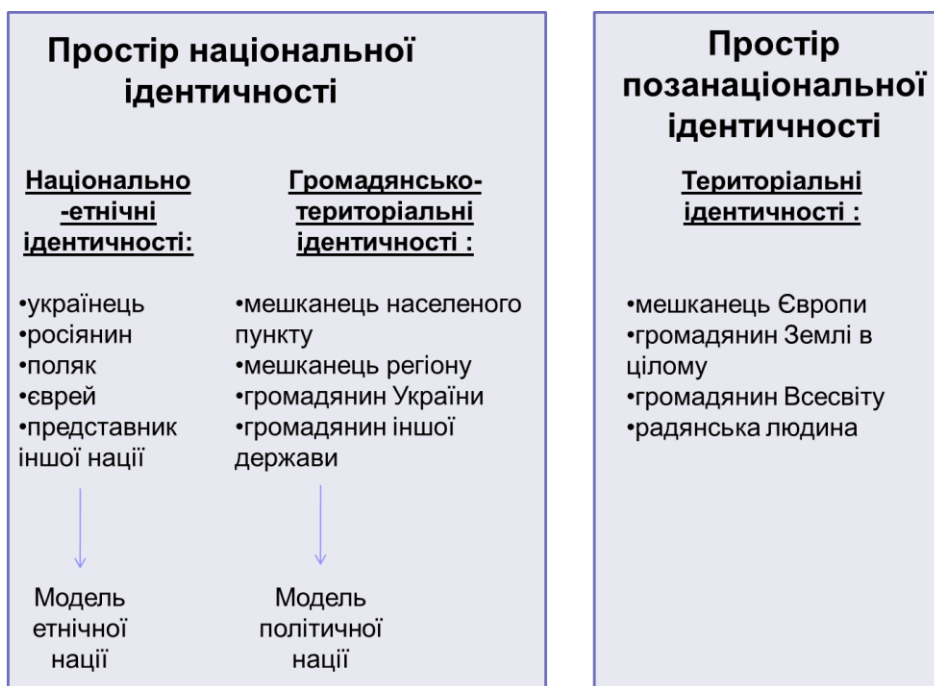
Простір національної ідентичності

Національно -етнічні ідентичності:

•українець
•росіянин
•поляк
•єврей
•представник іншої нації

Модель етнічної нації

Громадянсько-територіальні ідентичності :

•мешканець населеного пункту
•мешканець регіону
•громадянин України
•громадянин іншої держави

Модель політичної нації

Простір позанаціональної ідентичності

Територіальні ідентичності :

•мешканець Європи
•громадянин Землі в цілому
•громадянин Всесвіту
•радянська людина